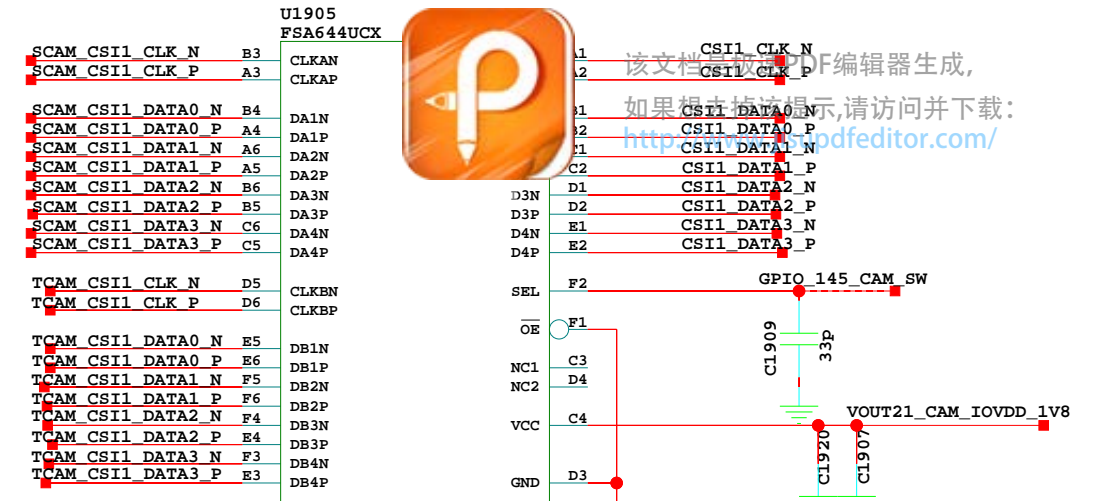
U1905
FSA644UCX

SCAM_CSI1_CLK_N B3 CLKAN
SCAM_CSI1_CLK_P A3 CLKAP

SCAM_CSI1_DATA0_N B4 DA1N
SCAM_CSI1_DATA0_P A4 DA1P
SCAM_CSI1_DATA1_N A6 DA2N
SCAM_CSI1_DATA1_P A5 DA2P
SCAM_CSI1_DATA2_N B6 DA3N
SCAM_CSI1_DATA2_P B5 DA3P
SCAM_CSI1_DATA3_N C6 DA4N
SCAM_CSI1_DATA3_P C5 DA4P

TCAM_CSI1_CLK_N D5 CLKBN
TCAM_CSI1_CLK_P D6 CLKBP

TCAM_CSI1_DATA0_N E5 DB1N
TCAM_CSI1_DATA0_P E6 DB1P
TCAM_CSI1_DATA1_N F5 DB2N
TCAM_CSI1_DATA1_P F6 DB2P
TCAM_CSI1_DATA2_N F4 DB3N
TCAM_CSI1_DATA2_P E4 DB3P
TCAM_CSI1_DATA3_N F3 DB4N
TCAM_CSI1_DATA3_P E3 DB4P

A1 CSI1_CLK_N
A2 CSI1_CLK_P
B1 CSI1_DATA0_N
B2 CSI1_DATA0_P
C1 CSI1_DATA1_N
C2 CSI1_DATA1_P
D3N D1 CSI1_DATA2_N
D3P D2 CSI1_DATA2_P
D4N E1 CSI1_DATA3_N
D4P E2 CSI1_DATA3_P

SEL F2 GPIO_145_CAM_SW
$\overline{OE}$ F1
NC1 C3
NC2 D4
VCC C4 VOUT21_CAM_IOVDD_1V8
GND D3

C1909
33p
C1920
C1907

该文档是极速PDF编辑器生成,
如果想去掉该提示,请访问并下载:
http://www.jisupdfeditor.com/